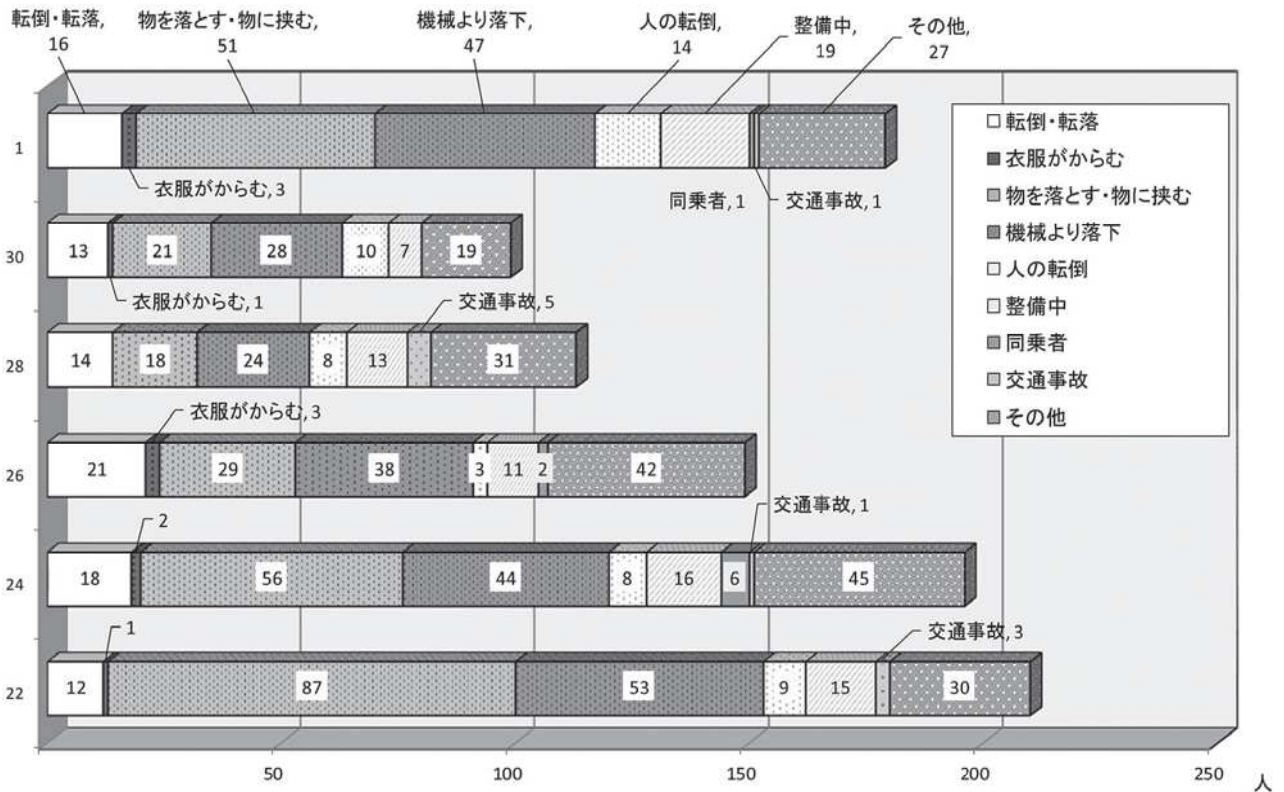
転倒・転落, 16
物を落とす・物に挟む, 51
機械より落下, 47
人の転倒, 14
整備中, 19
その他, 27

1
衣服がからむ, 3
同乗者, 1
交通事故, 1

30
13 21 28 10 7 19
衣服がからむ, 1

28
交通事故, 5
14 18 24 8 13 31

26
衣服がからむ, 3
21 29 38 3 11 2 42

24
2
交通事故, 1
18 56 44 8 16 6 45

22
1
交通事故, 3
12 87 53 9 15 30

50 100 150 200 250 人

□ 転倒・転落
■ 衣服がからむ
■ 物を落とす・物に挟む
■ 機械より落下
□ 人の転倒
□ 整備中
■ 同乗者
■ 交通事故
■ その他